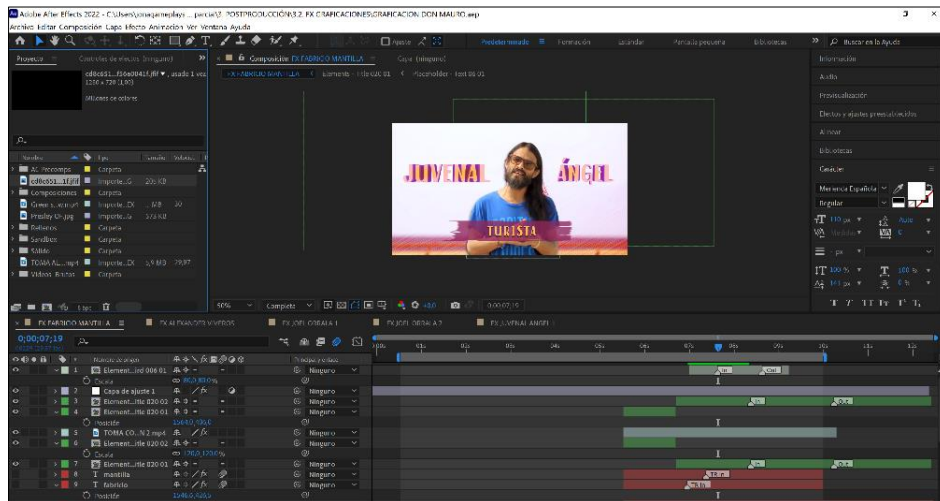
Adobe After Effects 2022 - C:\Users\jonaganeplays ... parcial\1. POSTPRODUCCION\3.2. FX GRAFICACIONES\GRAFICACION DON MAURO.aep
Archivo Editar Composición Capa Efecto Animación Ver Ventana Ayuda

Ajustar
Predeterminado Formación Estándar Pantalla pequeña Bibliotecas
Buscar en la Ayuda

Proyecto
Controles de efectos (ninguno)
cd0c651...f30a0041f.jfif, usado 1 vez
1280 x 720 (1,00)
Millones de colores

Nombre Tipo Tamaño Velocid...
AE Precomps Carpeta
cd0c651...1f.jfif Importa...G 205 KB
Composiciones Carpeta
Green s...screen Importa...DI ...MB 30
Presley Ch.jpg Importa...JPEG 574 KB
Rellenos Carpeta
Sandbox Carpeta
Sólido Carpeta
TOMA AL....mp4 Importa...DI 6,9 MB 29,97
Videos Brutos Carpeta

Composición FX FABRICIO MANTILLA
Capa (ninguno)
FX FABRICIO MANTILLA < Element - title 020 01 < Placeholder - text 01 01

JUVENAL ÁNGEL
TURISTA

50% Completa +0,0 0;00;07;19

Información
Audio
Previsualización
Efectos y ajustes preestablecidos
Alinear
Bibliotecas
Carácter
Montserrat Española
Regular
110 px Auto
Métrica 0
px
100 % 100 %
141 px 0 %

FX FABRICIO MANTILLA ≡ FX ALEXANDER VIVEROS FX JOEL ORBALA 1 FX JOEL ORBALA 2 FX JUVENAL ANGEL

0;00;07;19
00229 (29,97 fps)

Nombre de origen Primario y vínculo
1 Element...ted 006 01 Ninguno
Escala 80,0,80,0%
2 Capa de ajuste 1 Ninguno
3 Element...itle 020 02 Ninguno
4 Element...itle 020 02 Ninguno
Posición 1540,0,100,0
5 TOMA CO...N 2.mp4 Ninguno
6 Element...itle 020 01 Ninguno
Escala 120,0,120,0%
7 Element...itle 020 01 Ninguno
8 T mantilla Ninguno
9 T fabricio Ninguno
Posición 1540,0,420,0

0;00s 01s 02s 03s 04s 05s 06s 07s 08s 09s 10s 11s 12s